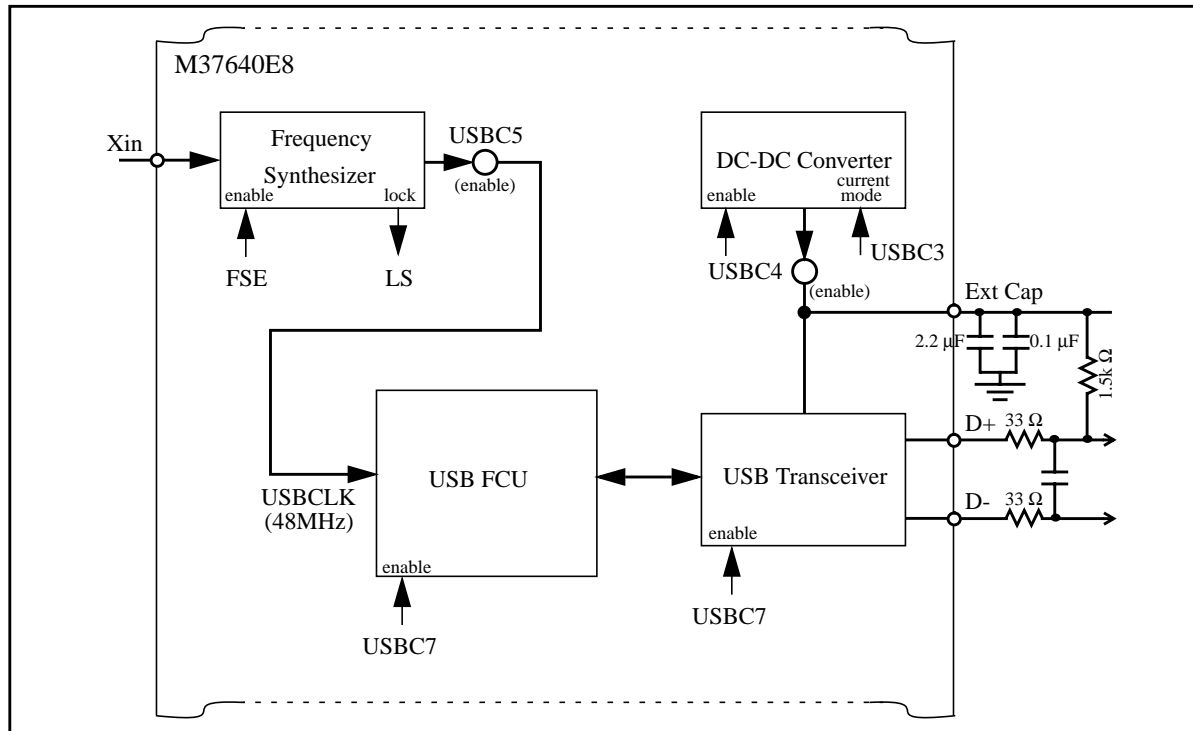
M37640E8

Xin

Frequency Synthesizer
enable
lock

FSE
LS

USBC5
(enable)

DC-DC Converter
enable
current mode

USBC4
(enable)
USBC3

Ext Cap
2.2 µF
0.1 µF
1.5k Ω

USBCLK
(48MHz)

USB FCU
enable

USBC7

USB Transceiver
enable

USBC7

D+
33 Ω
D-
33 Ω